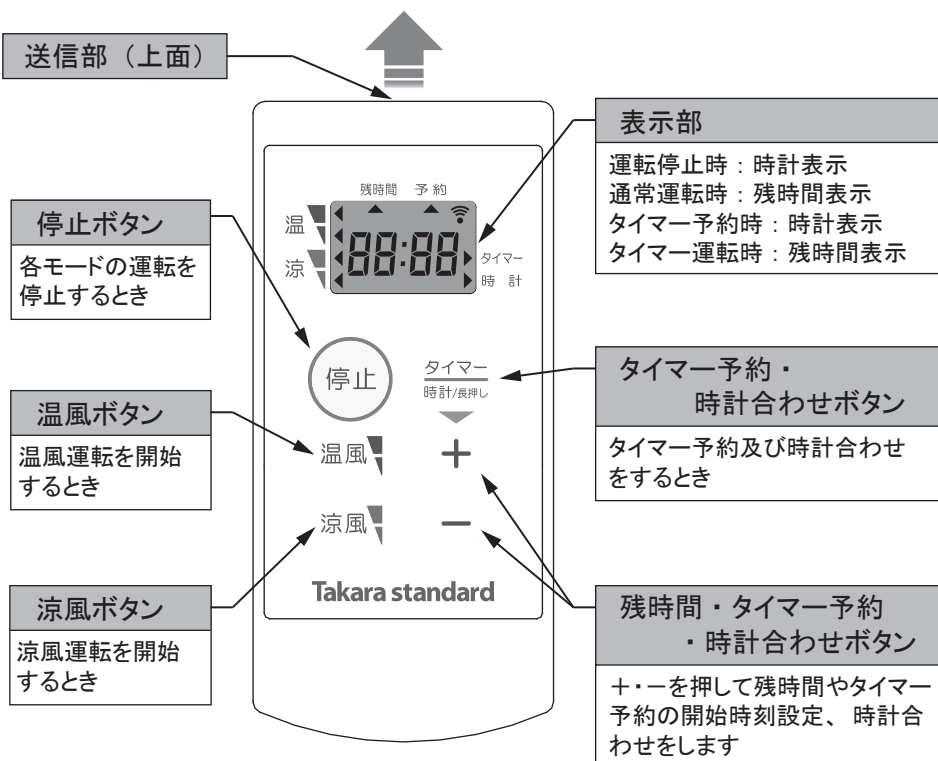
送信部（上面）

表示部

運転停止時：時計表示
通常運転時：残時間表示
タイマー予約時：時計表示
タイマー運転時：残時間表示

残時間　予約

温

涼

88:88

タイマー
時　計

停止ボタン

各モードの運転を停止するとき

停止

タイマー
時計/長押し

タイマー予約・
時計合わせボタン

タイマー予約及び時計合わせをするとき

温風ボタン

温風運転を開始するとき

温風

+

涼風

−

Takara standard

涼風ボタン

涼風運転を開始するとき

残時間・タイマー予約
・時計合わせボタン

+・−を押して残時間やタイマー予約の開始時刻設定、 時計合わせをします